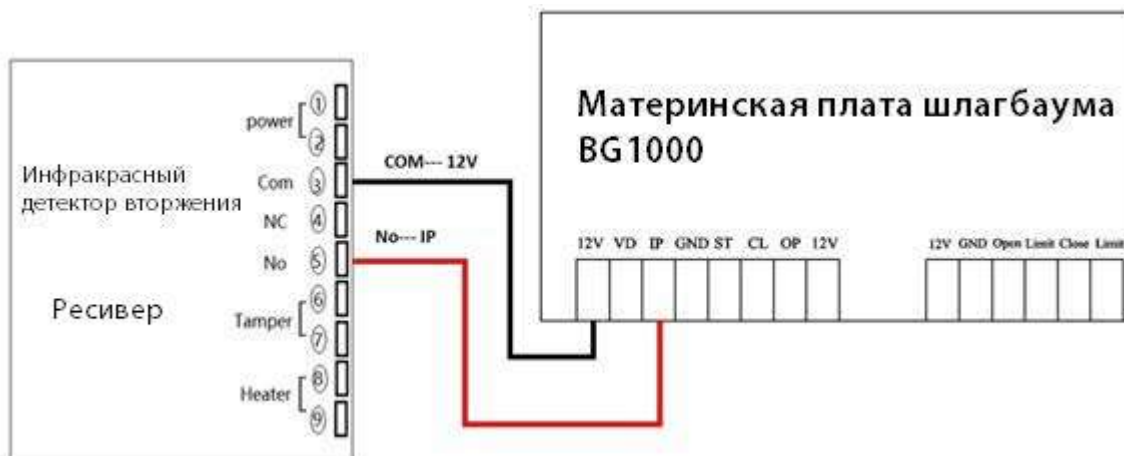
Материнская плата шлагбаума BG1000

Инфракрасный детектор вторжения

Ресивер

power ① ②

Com ③

NC ④

No ⑤

Tamper ⑥ ⑦

Heater ⑧ ⑨

COM--- 12V

No--- IP

12V VD IP GND ST CL OP 12V

12V GND Open Limit Close Limit